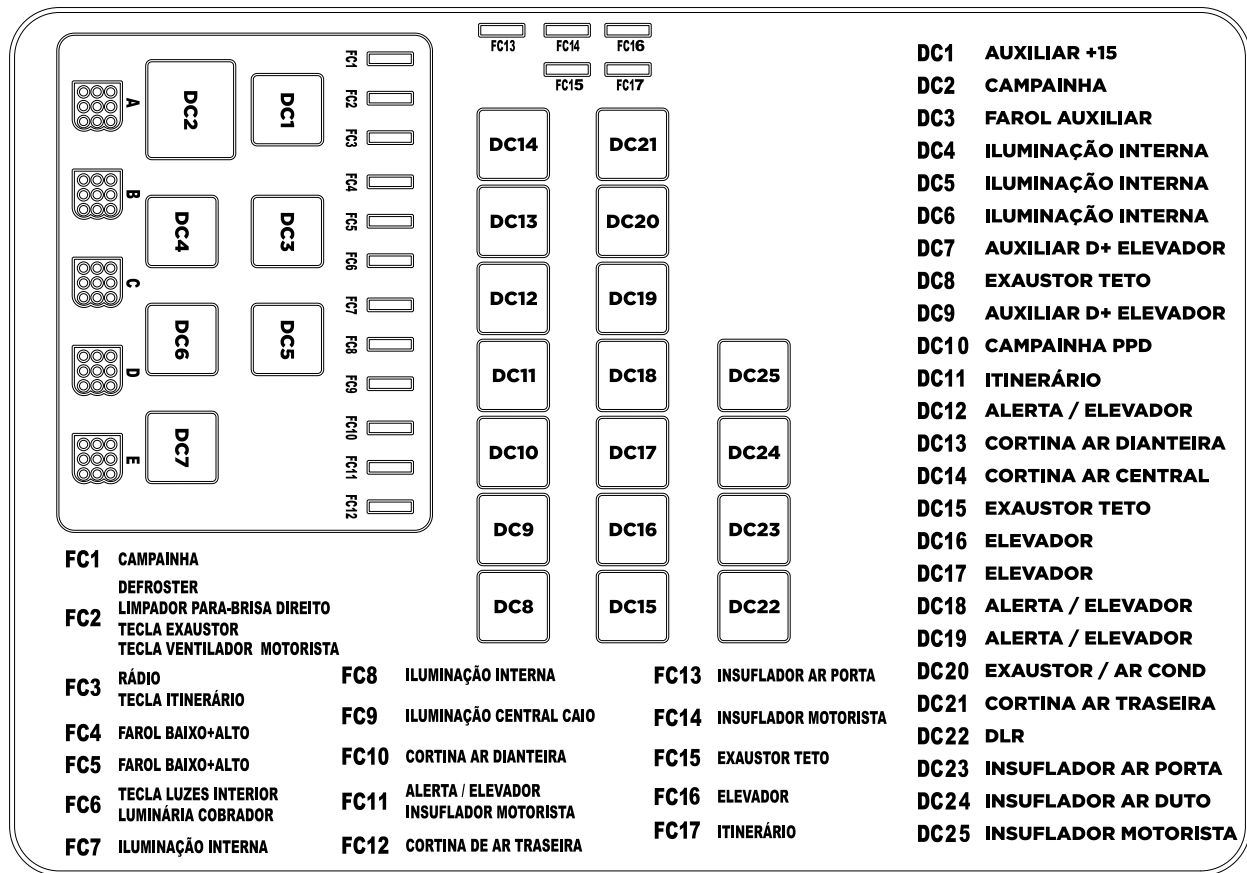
FC13 FC14 FC16
FC15 FC17

A DC2 DC1 FC1 FC2 FC3
B DC4 DC3 FC4 FC5 FC6
C
D DC6 DC5 FC7 FC8 FC9
E DC7 FC10 FC11 FC12

DC14 DC21
DC13 DC20
DC12 DC19
DC11 DC18 DC25
DC10 DC17 DC24
DC9 DC16 DC23
DC8 DC15 DC22

DC1 AUXILIAR +15
DC2 CAMPAINHA
DC3 FAROL AUXILIAR
DC4 ILUMINAÇÃO INTERNA
DC5 ILUMINAÇÃO INTERNA
DC6 ILUMINAÇÃO INTERNA
DC7 AUXILIAR D+ ELEVADOR
DC8 EXAUSTOR TETO
DC9 AUXILIAR D+ ELEVADOR
DC10 CAMPAINHA PPD
DC11 ITINERÁRIO
DC12 ALERTA / ELEVADOR
DC13 CORTINA AR DIANTEIRA
DC14 CORTINA AR CENTRAL
DC15 EXAUSTOR TETO
DC16 ELEVADOR
DC17 ELEVADOR
DC18 ALERTA / ELEVADOR
DC19 ALERTA / ELEVADOR
DC20 EXAUSTOR / AR COND
DC21 CORTINA AR TRASEIRA
DC22 DLR
DC23 INSUFLADOR AR PORTA
DC24 INSUFLADOR AR DUTO
DC25 INSUFLADOR MOTORISTA

FC1 CAMPAINHA
FC2 DEFROSTER
LIMPADOR PARA-BRISA DIREITO
TECLA EXAUSTOR
TECLA VENTILADOR MOTORISTA
FC3 RÁDIO
TECLA ITINERÁRIO
FC4 FAROL BAIXO+ALTO
FC5 FAROL BAIXO+ALTO
FC6 TECLA LUZES INTERIOR
LUMINÁRIA COBRADOR
FC7 ILUMINAÇÃO INTERNA

FC8 ILUMINAÇÃO INTERNA
FC9 ILUMINAÇÃO CENTRAL CAIO
FC10 CORTINA AR DIANTEIRA
FC11 ALERTA / ELEVADOR
INSUFLADOR MOTORISTA
FC12 CORTINA DE AR TRASEIRA

FC13 INSUFLADOR AR PORTA
FC14 INSUFLADOR MOTORISTA
FC15 EXAUSTOR TETO
FC16 ELEVADOR
FC17 ITINERÁRIO